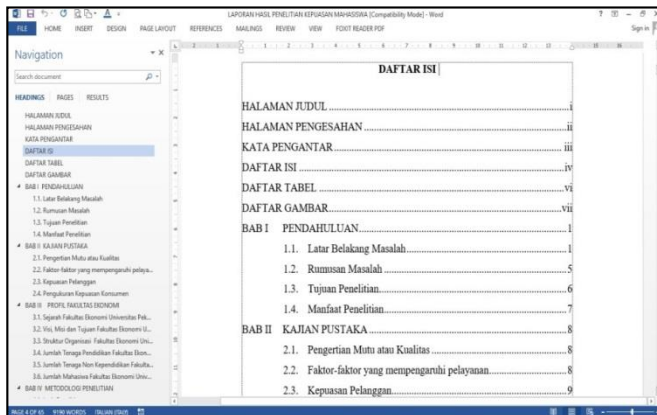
LAPORAN HASIL PENELITIAN KEPUASAN MAHASISWA [Compatibility Mode] - Word

FILE HOME INSERT DESIGN PAGE LAYOUT REFERENCES MAILINGS REVIEW VIEW FOXIT READER PDF

Sign in

Navigation

Search document

HEADINGS PAGES RESULTS

HALAMAN JUDUL
HALAMAN PENGESAHAN
KATA PENGANTAR
DAFTAR ISI
DAFTAR TABEL
DAFTAR GAMBAR
BAB I PENDAHULUAN
1.1. Latar Belakang Masalah
1.2. Rumusan Masalah
1.3. Tujuan Penelitian
1.4. Manfaat Penelitian
BAB II KAJIAN PUSTAKA
2.1. Pengertian Mutu atau Kualitas
2.2. Faktor-faktor yang mempengaruhi pelaya...
2.3. Kepuasan Pelanggan
2.4. Pengukuran Kepuasan Konsumen
BAB III PROFIL FAKULTAS EKONOMI
3.1. Sejarah Fakultas Ekonomi Universitas Pek...
3.2. Visi, Misi dan Tujuan Fakultas Ekonomi U...
3.3. Struktur Organisasi Fakultas Ekonomi Uni...
3.4. Jumlah Tenaga Pendidikan Fakultas Ekon...
3.5. Jumlah Tenaga Non Kependidikan Fakulta...
3.6. Jumlah Mahasiswa Fakultas Ekonomi Univ...
BAB IV METODOLOGI PENELITIAN

DAFTAR ISI

HALAMAN JUDUL i
HALAMAN PENGESAHAN ii
KATA PENGANTAR iii
DAFTAR ISI iv
DAFTAR TABEL vi
DAFTAR GAMBAR vii
BAB I PENDAHULUAN 1
1.1. Latar Belakang Masalah 1
1.2. Rumusan Masalah 5
1.3. Tujuan Penelitian 6
1.4. Manfaat Penelitian 7
BAB II KAJIAN PUSTAKA 8
2.1. Pengertian Mutu atau Kualitas 8
2.2. Faktor-faktor yang mempengaruhi pelayanan 8
2.3. Kepuasan Pelanggan 9

PAGE 4 OF 65 9190 WORDS ITALIAN (ITALY)